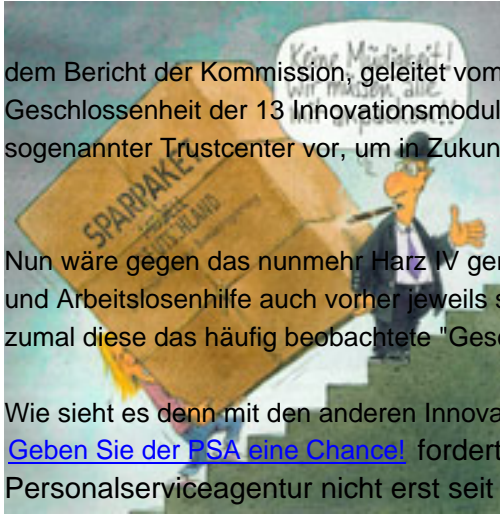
Keine Müdigkeit! Wir müssen alle ... anpacken...!

SPARPAKET DEUTSCHLAND

dem Bericht der Kommission, geleitet vom
Geschlossenheit der 13 Innovationsmodul
sogenannter Trustcenter vor, um in Zukun

Nun wäre gegen das nunmehr Harz IV ge
und Arbeitslosenhilfe auch vorher jeweils s
zumal diese das häufig beobachtete "Ges

Wie sieht es denn mit den anderen Innova
Geben Sie der PSA eine Chance! fordert
Personalserviceagentur nicht erst seit